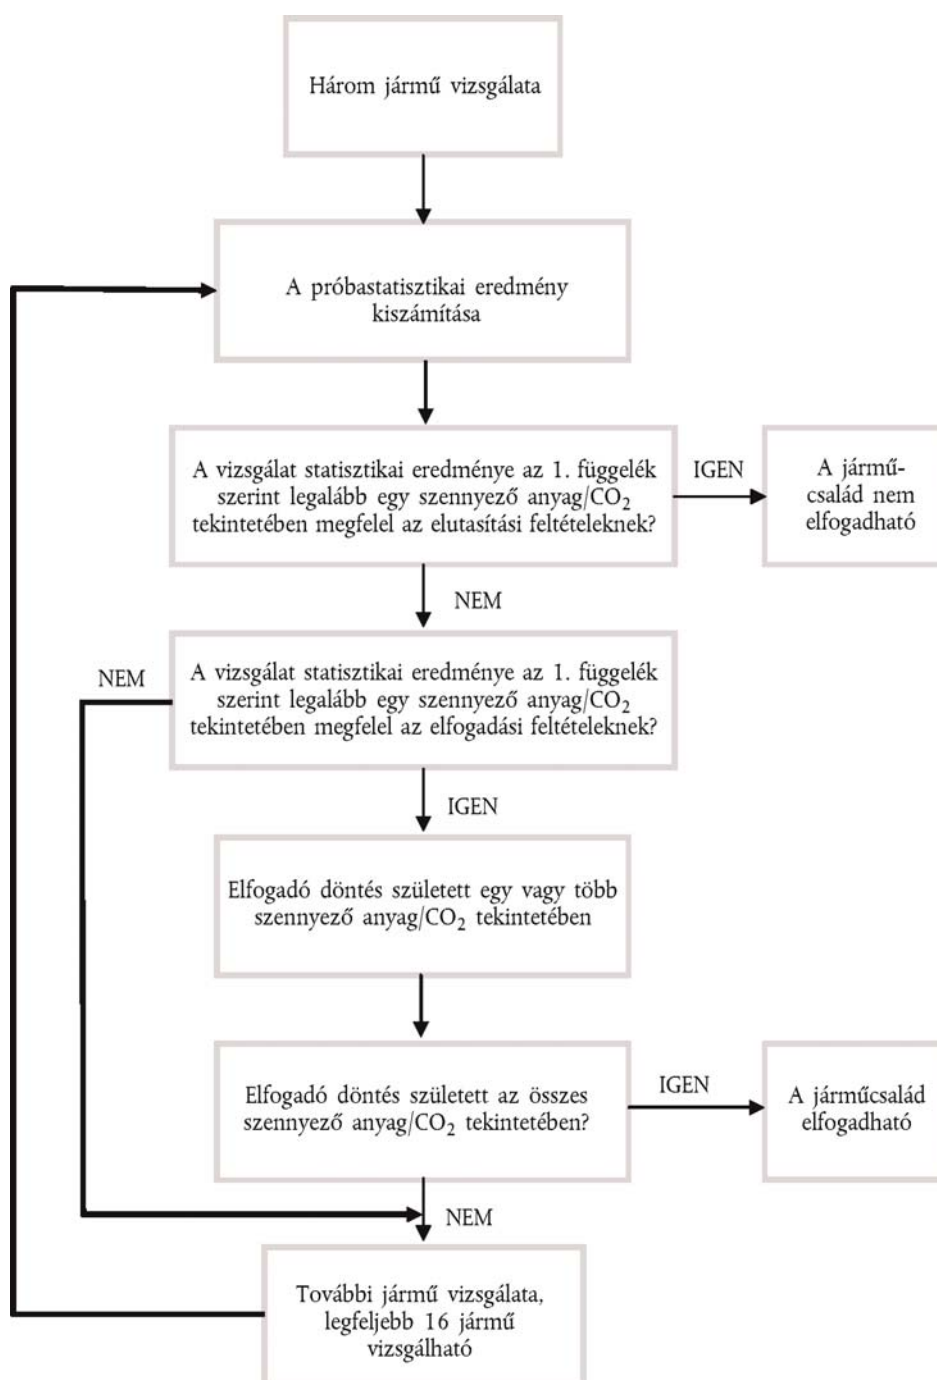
Három jármű vizsgálata

A próbastatisztikai eredmény kiszámítása

A vizsgálat statisztikai eredménye az 1. függelék szerint legalább egy szennyező anyag/$CO_2$ tekintetében megfelel az elutasítási feltételeknek?

IGEN

A járműcsalád nem elfogadható

NEM

NEM

A vizsgálat statisztikai eredménye az 1. függelék szerint legalább egy szennyező anyag/$CO_2$ tekintetében megfelel az elfogadási feltételeknek?

IGEN

Elfogadó döntés született egy vagy több szennyező anyag/$CO_2$ tekintetében

Elfogadó döntés született az összes szennyező anyag/$CO_2$ tekintetében?

IGEN

A járműcsalád elfogadható

NEM

További jármű vizsgálata, legfeljebb 16 jármű vizsgálható